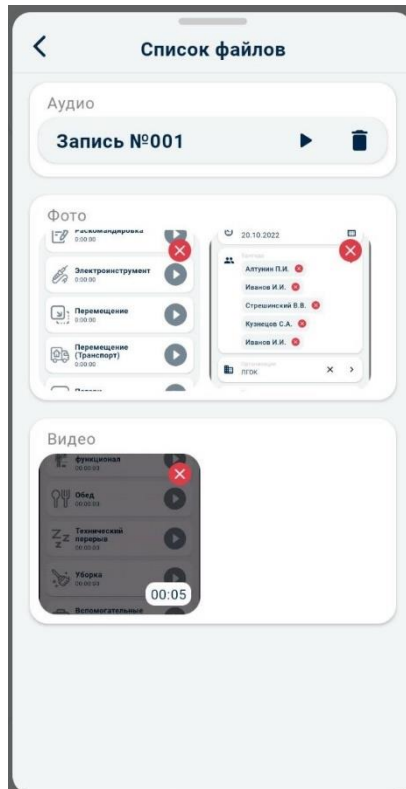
Список файлов

Аудио

Запись №001

Фото

Раскомандировка
0:00:00

Электроинструмент
0:00:00

Перемещение
0:00:00

Перемещение (Транспорт)
0:00:00

20.10.2022

Бригада

Алтунин П.И.

Иванов И.И.

Стрешинский В.В.

Кузнецов С.А.

Иванов И.И.

Организация
ЛГОК

Видео

функционал
00:00:00

Обед
00:00:00

Технический перерыв
00:00:00

Уборка
00:00:00

Вспомогательные

00:05